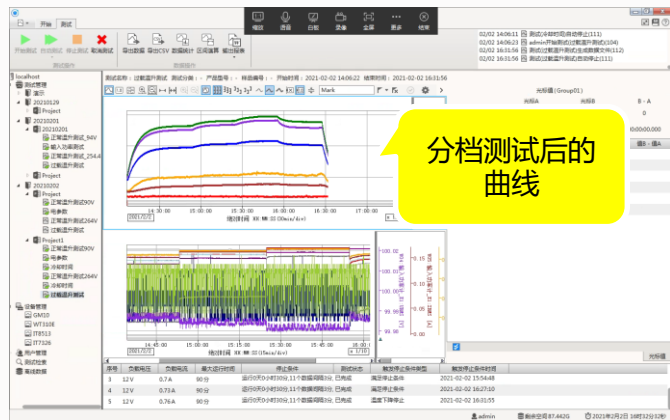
开始 测试
开始测试 暂停测试 停止测试 取消测试
测试控制
导出数据 导出CSV 数据统计 区间运算 输出报表
数据操作
播放 语音 白板 录像 全屏 更多 结束
02/02 14:06:11 测试详细时间自动停止(111)
02/02 14:06:21 admin开始测试过载温升测试(104)
02/02 16:31:56 测试过载温升测试生成数据文件(112)
02/02 16:31:56 测试过载温升测试自动停止(111)
localhost
测试管理
演示
20210129
Project
20210201
20210201
过载温升测试_94V
输入功率测试
过载温升测试_254.4
过载温升测试
Project
20210202
Project
过载温升测试90V
号参数
过载温升测试264V
过载温升测试
Project1
过载温升测试90V
号参数
冷却时间
过载温升测试264V
冷却时间
过载温升测试
设备管理
GM10
WT310E
IT8513
IT7326
用户管理
测试检查
系统数据
测试名称：过载温升测试 测试分类： 产品型号： 样品编号： 开始时间：2021-02-02 14:06:22 结束时间：2021-02-02 16:31:56
Mark
光标值(Group01)
光标A 光标B B - A
0
0:00:00.000
描值 描值-A
分档测试后的曲线
2021/02/02
14:30:00 15:00:00 15:30:00 16:00:00 16:30:00 17:00:00
绝对时间 XX 格 00:10:00/div
2021/02/02
14:45:00 15:00:00 15:15:00 15:30:00 15:45:00 16:00:00 16:15:00
绝对时间 XX 格 00:05:00/div
1/10
光标值
序号 负载电压 负载电流 最大运行时间 停止条件 测试状态 触发停止条件类型 触发停止条件时间
1 12V 0.7A 90分 运行时间30分,11个数据减弱0分, 已完成 满足停止条件 2021-02-02 15:54:48
2 12V 0.74A 90分 运行时间30分,11个数据减弱0分, 已完成 温度停止条件 2021-02-02 16:27:10
3 12V 0.76A 90分 运行时间30分,11个数据减弱0分, 已完成 温度下降停止 2021-02-02 16:31:55
admin 剩余空间 87.442G 2021年2月2日 16时53分5秒